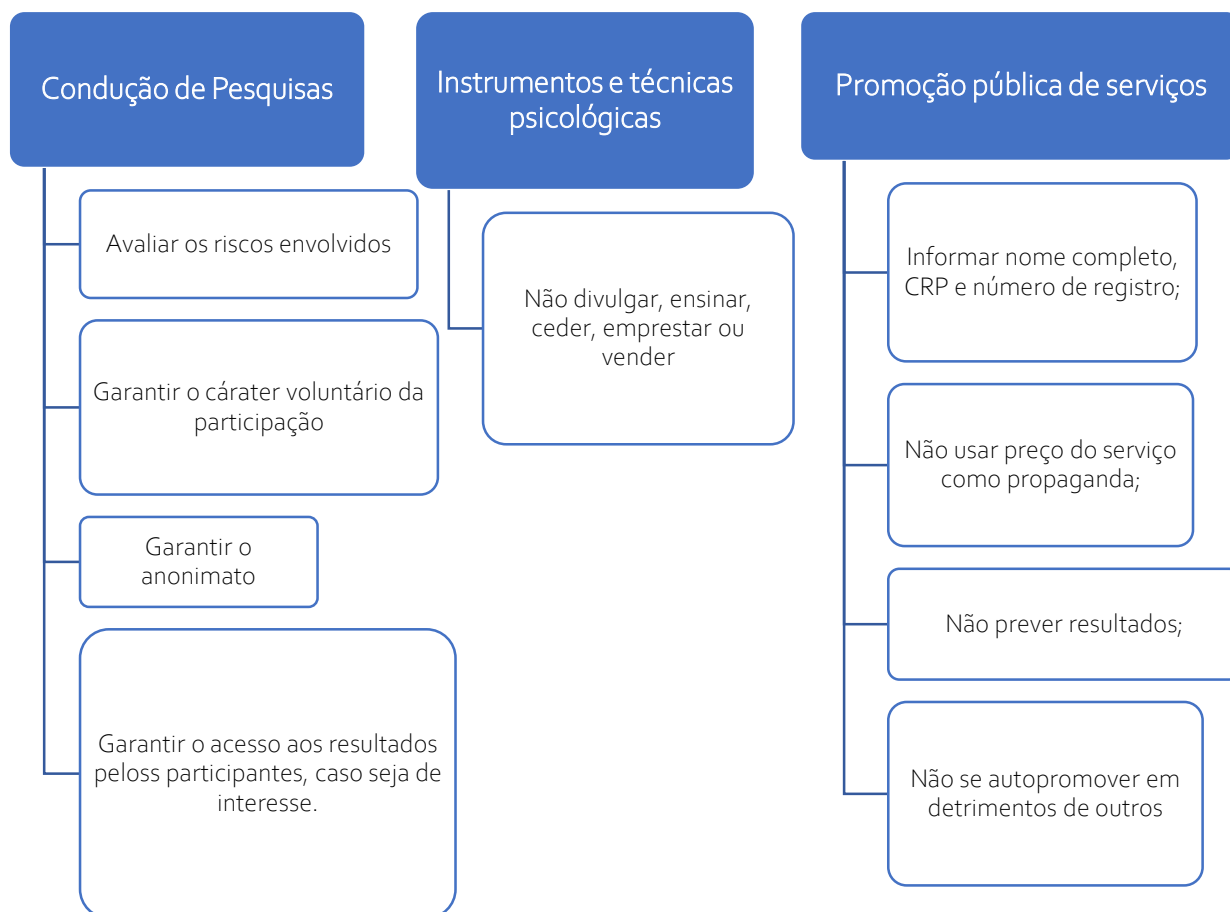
Condução de Pesquisas

Avaliar os riscos envolvidos

Garantir o cárater voluntário da participação

Garantir o anonimato

Garantir o acesso aos resultados peloss participantes, caso seja de interesse.

Instrumentos e técnicas psicológicas

Não divulgar, ensinar, ceder, emprestar ou vender

Promoção pública de serviços

Informar nome completo, CRP e número de registro;

Não usar preço do serviço como propaganda;

Não prever resultados;

Não se autopromover em detrimentos de outros